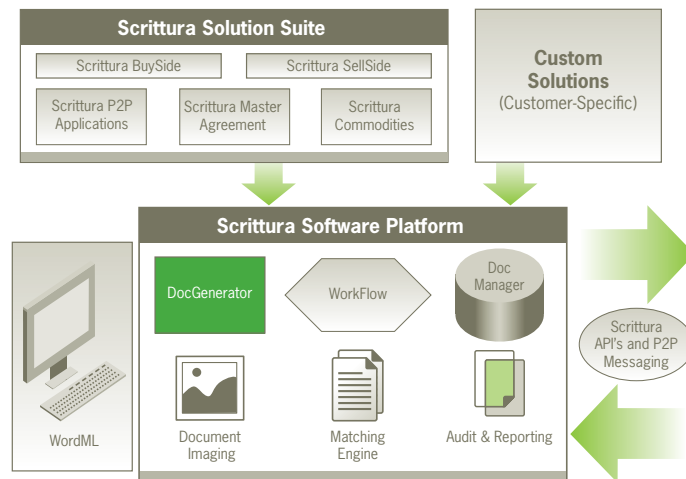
Scrittura Solution Suite

Scrittura BuySide

Scrittura SellSide

Scrittura P2P Applications

Scrittura Master Agreement

Scrittura Commodities

Custom Solutions
(Customer-Specific)

Scrittura Software Platform

DocGenerator

WorkFlow

Doc Manager

Document Imaging

Matching Engine

Audit & Reporting

WordML

Scrittura API's and P2P Messaging